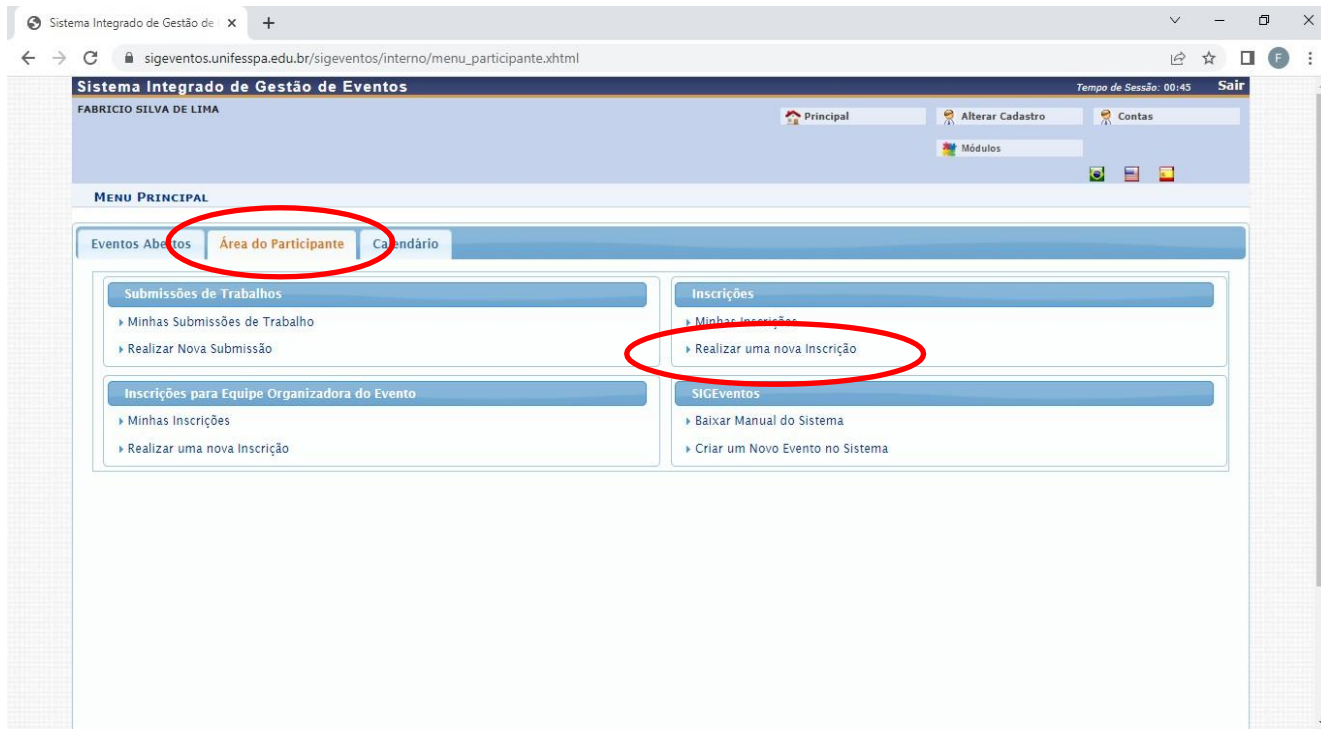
Sistema Integrado de Gestão de
sigeventos.unifesspa.edu.br/sigeventos/interno/menu_participante.xhtml
F

Sistema Integrado de Gestão de Eventos
Tempo de Sessão: 00:45
Sair
FABRICIO SILVA DE LIMA
Principal
Alterar Cadastro
Contas
Módulos

MENU PRINCIPAL

Eventos Abertos
Área do Participante
Calendário

Submissões de Trabalhos
Minhas Submissões de Trabalho
Realizar Nova Submissão

Inscrições
Minhas Inscrições
Realizar uma nova Inscrição

Inscrições para Equipe Organizadora do Evento
Minhas Inscrições
Realizar uma nova Inscrição

SIGEventos
Baixar Manual do Sistema
Criar um Novo Evento no Sistema